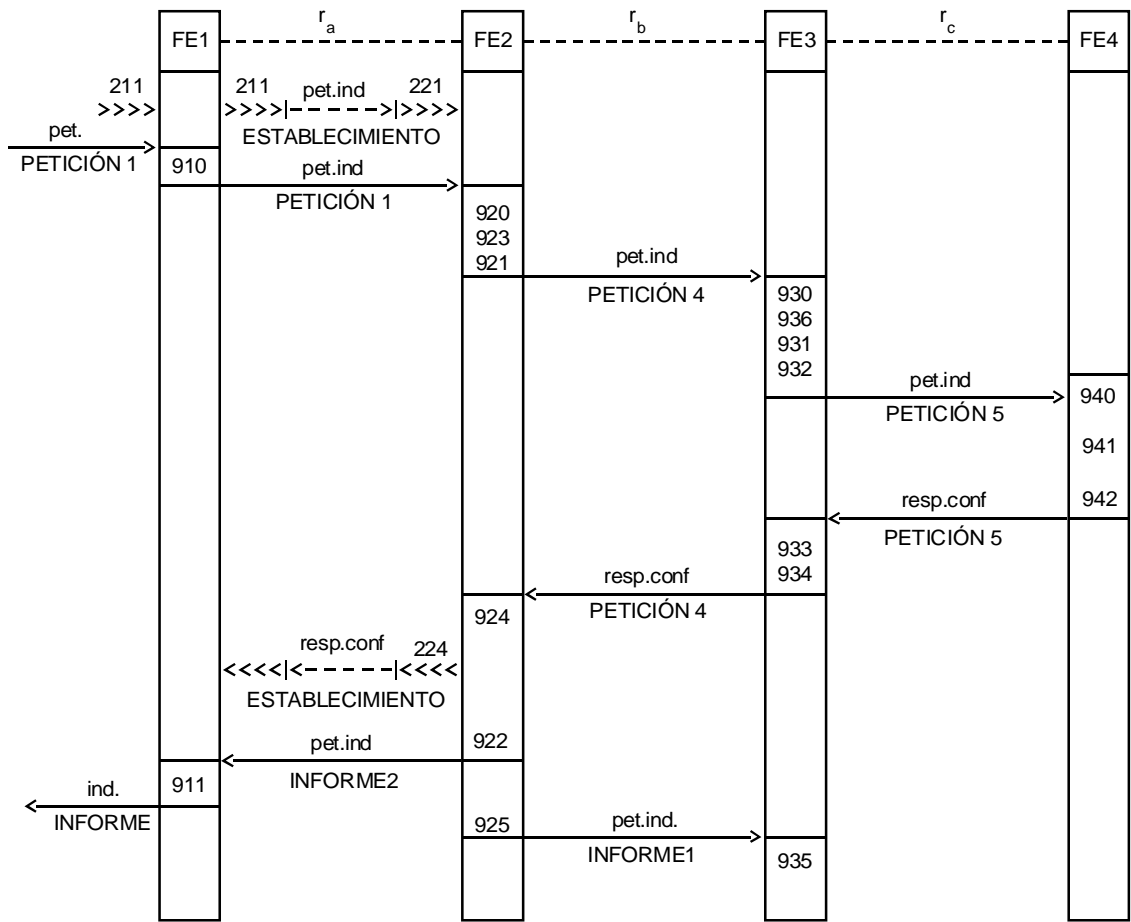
$r_a$ $r_b$ $r_c$

FE1 FE2 FE3 FE4

211
>>>>
pet.
PETICIÓN 1

211 pet.ind 221
>>>> >>>>
ESTABLECIMIENTO

910

pet.ind
PETICIÓN 1

920
923
921

pet.ind
PETICIÓN 4

930
936
931
932

pet.ind
PETICIÓN 5

940
941
942

resp.conf
PETICIÓN 5

933
934

resp.conf
PETICIÓN 4

924

resp.conf 224
<<<< <<<<
ESTABLECIMIENTO

922

pet.ind
INFORME2

911

ind.
INFORME

925

pet.ind.
INFORME1

935